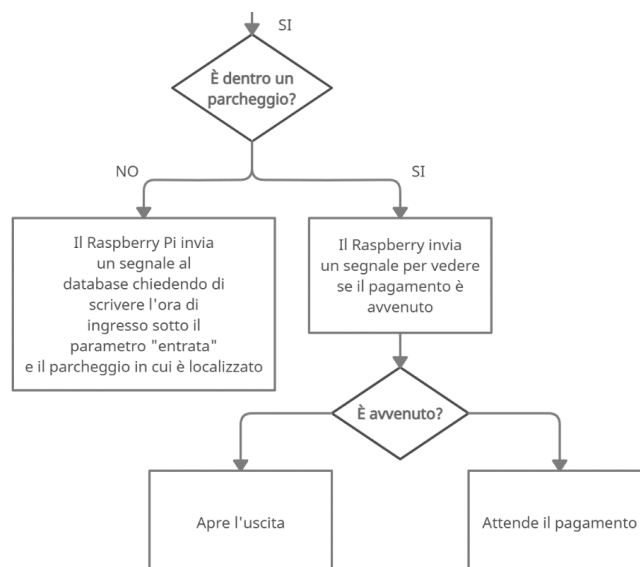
SI

È dentro un parcheggio?

NO

SI

Il Raspberry Pi invia un segnale al database chiedendo di scrivere l'ora di ingresso sotto il parametro "entrata" e il parcheggio in cui è localizzato

Il Raspberry invia un segnale per vedere se il pagamento è avvenuto

È avvenuto?

Apre l'uscita

Attende il pagamento